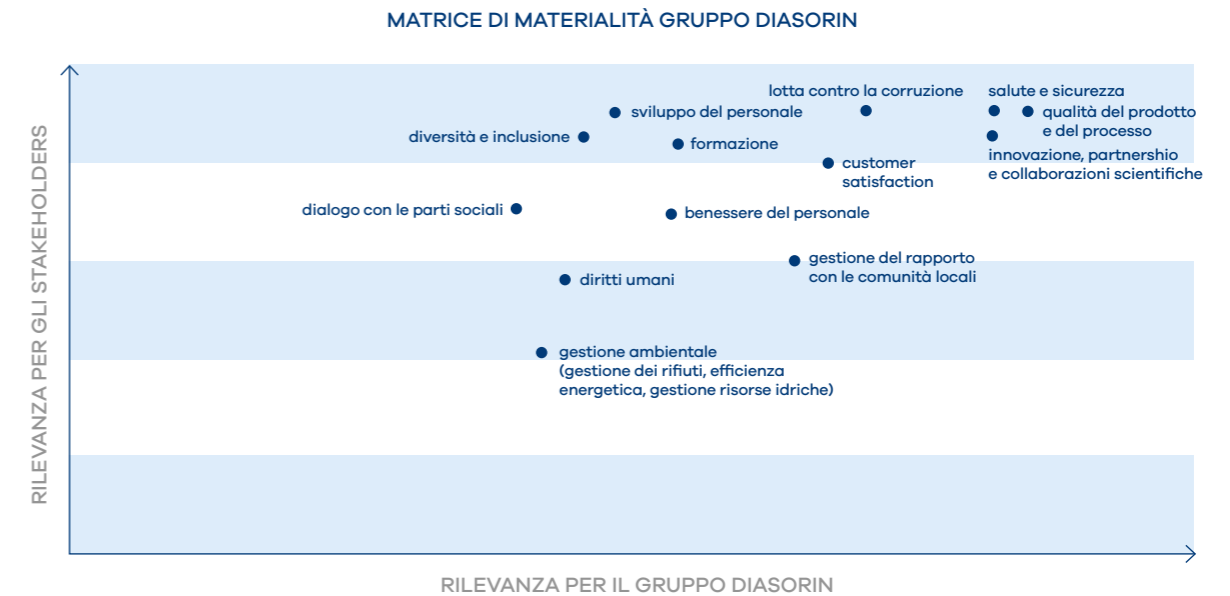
MATRICE DI MATERIALITÀ GRUPPO DIASORIN

RILEVANZA PER GLI STAKEHOLDERS

lotta contro la corruzione

salute e sicurezza

sviluppo del personale

qualità del prodotto e del processo

diversità e inclusione

formazione

customer satisfaction

innovazione, partnershio e collaborazioni scientifiche

dialogo con le parti sociali

benessere del personale

gestione del rapporto con le comunità locali

diritti umani

gestione ambientale (gestione dei rifiuti, efficienza energetica, gestione risorse idriche)

RILEVANZA PER IL GRUPPO DIASORIN